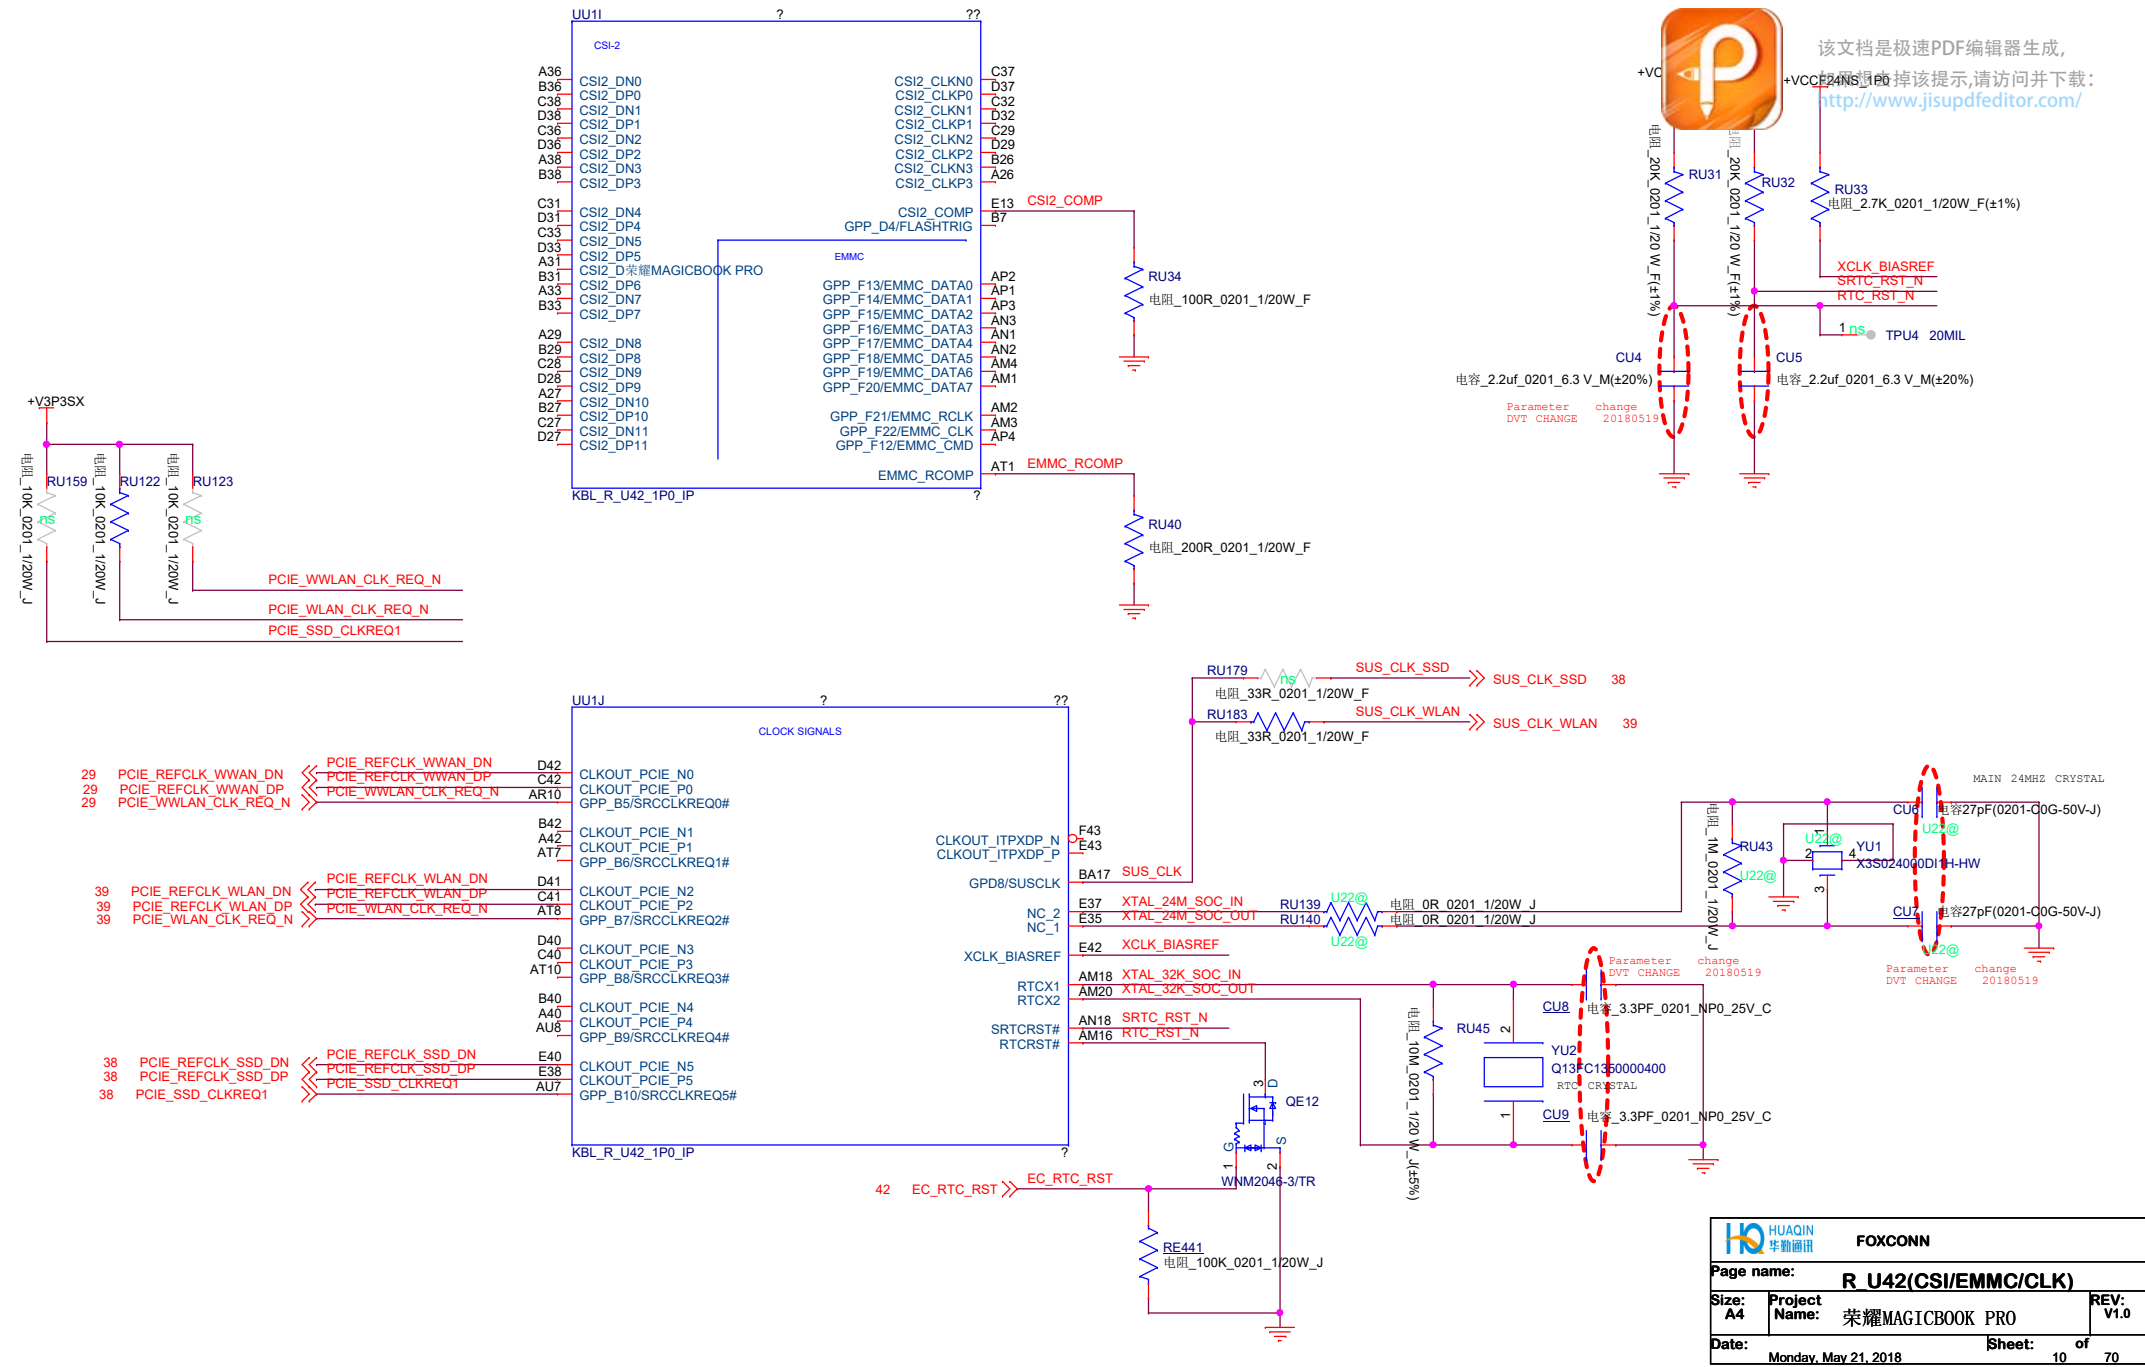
UU1I ? ??
CSI-2
A36 CSI2_DN0
B36 CSI2_DP0
C38 CSI2_DN1
D38 CSI2_DP1
C36 CSI2_DN2
D36 CSI2_DP2
A38 CSI2_DN3
B38 CSI2_DP3
C31 CSI2_DN4
D31 CSI2_DP4
C33 CSI2_DN5
D33 CSI2_DP5
A31 CSI2_D荣耀MAGICBOOK PRO
B31 CSI2_DP6
A33 CSI2_DN7
B33 CSI2_DP7
A29 CSI2_DN8
B29 CSI2_DP8
C28 CSI2_DN9
D28 CSI2_DP9
A27 CSI2_DN10
B27 CSI2_DP10
C27 CSI2_DN11
D27 CSI2_DP11
CSI2_CLKN0 C37
CSI2_CLKP0 D37
CSI2_CLKN1 C32
CSI2_CLKP1 D32
CSI2_CLKN2 C29
CSI2_CLKP2 D29
CSI2_CLKN3 B26
CSI2_CLKP3 A26
CSI2_COMP E13 CSI2_COMP
GPP_D4/FLASHTRIG B7
EMMC
GPP_F13/EMMC_DATA0 AP2
GPP_F14/EMMC_DATA1 AP1
GPP_F15/EMMC_DATA2 AP3
GPP_F16/EMMC_DATA3 AN3
GPP_F17/EMMC_DATA4 AN1
GPP_F18/EMMC_DATA5 AN2
GPP_F19/EMMC_DATA6 AM4
GPP_F20/EMMC_DATA7 AM1
GPP_F21/EMMC_RCLK AM2
GPP_F22/EMMC_CLK AM3
GPP_F12/EMMC_CMD AP4
EMMC_RCOMP AT1 EMMC_RCOMP
KBL_R_U42_1P0_IP ?
RU34 电阻_100R_0201_1/20W_F
RU40 电阻_200R_0201_1/20W_F
+V3P3SX
RU159 电阻_10K_0201_1/20W_J ns
RU122 电阻_10K_0201_1/20W_J
RU123 电阻_10K_0201_1/20W_J ns
PCIE_WWLAN_CLK_REQ_N
PCIE_WLAN_CLK_REQ_N
PCIE_SSD_CLKREQ1
该文档是极速PDF编辑器生成,
如果想去掉该提示,请访问并下载:
http://www.jisupdfeditor.com/
+VC +VCCRTC_1P0 +VCCP24NS_1P0
RU31 电阻_20K_0201_1/20W_F(±1%)
RU32 电阻_20K_0201_1/20W_F(±1%)
RU33 电阻_2.7K_0201_1/20W_F(±1%)
XCLK_BIASREF
SRTC_RST_N
RTC_RST_N
1 ns TPU4 20MIL
CU4 电容_2.2uf_0201_6.3 V_M(±20%)
CU5 电容_2.2uf_0201_6.3 V_M(±20%)
Parameter change
DVT CHANGE 20180519
UU1J ? ??
CLOCK SIGNALS
29 PCIE_REFCLK_WWAN_DN PCIE_REFCLK_WWAN_DN D42 CLKOUT_PCIE_N0
29 PCIE_REFCLK_WWAN_DP PCIE_REFCLK_WWAN_DP C42 CLKOUT_PCIE_P0
29 PCIE_WWLAN_CLK_REQ_N PCIE_WWLAN_CLK_REQ_N AR10 GPP_B5/SRCCLKREQ0#
B42 CLKOUT_PCIE_N1
A42 CLKOUT_PCIE_P1
AT7 GPP_B6/SRCCLKREQ1#
39 PCIE_REFCLK_WLAN_DN PCIE_REFCLK_WLAN_DN D41 CLKOUT_PCIE_N2
39 PCIE_REFCLK_WLAN_DP PCIE_REFCLK_WLAN_DP C41 CLKOUT_PCIE_P2
39 PCIE_WLAN_CLK_REQ_N PCIE_WLAN_CLK_REQ_N AT8 GPP_B7/SRCCLKREQ2#
D40 CLKOUT_PCIE_N3
C40 CLKOUT_PCIE_P3
AT10 GPP_B8/SRCCLKREQ3#
B40 CLKOUT_PCIE_N4
A40 CLKOUT_PCIE_P4
AU8 GPP_B9/SRCCLKREQ4#
38 PCIE_REFCLK_SSD_DN PCIE_REFCLK_SSD_DN E40 CLKOUT_PCIE_N5
38 PCIE_REFCLK_SSD_DP PCIE_REFCLK_SSD_DP E38 CLKOUT_PCIE_P5
38 PCIE_SSD_CLKREQ1 PCIE_SSD_CLKREQ1 AU7 GPP_B10/SRCCLKREQ5#
CLKOUT_ITPXDP_N F43
CLKOUT_ITPXDP_P E43
GPD8/SUSCLK BA17 SUS_CLK
NC_2 E37 XTAL_24M_SOC_IN
NC_1 E35 XTAL_24M_SOC_OUT
XCLK_BIASREF E42 XCLK_BIASREF
RTCX1 AM18 XTAL_32K_SOC_IN
RTCX2 AM20 XTAL_32K_SOC_OUT
SRTCRST# AN18 SRTC_RST_N
RTCRST# AM16 RTC_RST_N
KBL_R_U42_1P0_IP ?
RU179 ns SUS_CLK_SSD SUS_CLK_SSD 38
电阻_33R_0201_1/20W_F
RU183 SUS_CLK_WLAN SUS_CLK_WLAN 39
电阻_33R_0201_1/20W_F
RU139 U22@ 电阻_0R_0201_1/20W_J
RU140 U22@ 电阻_0R_0201_1/20W_J
MAIN 24MHZ CRYSTAL
CU6 电容27pF(0201-C0G-50V-J) U22@
RU43 电阻_1M_0201_1/20W_J U22@
U22@ YU1 2 4 X3S024000DI1H-HW 3
CU7 电容27pF(0201-C0G-50V-J) U22@
Parameter change
DVT CHANGE 20180519
Parameter change
DVT CHANGE 20180519
RU45 电阻_10M_0201_1/20W_J(±5%) 2
CU8 电容_3.3PF_0201_NP0_25V_C
YU2 Q13FC1350000400
RTC CRYSTAL 1
CU9 电容_3.3PF_0201_NP0_25V_C
3 D QE12 G 1 2 S
WNM2046-3/TR
42 EC_RTC_RST EC_RTC_RST
RE441 电阻_100K_0201_1/20W_J
HUAQIN 华勤通讯 FOXCONN
Page name: R_U42(CSI/EMMC/CLK)
Size: A4 Project Name: 荣耀MAGICBOOK PRO REV: V1.0
Date: Monday, May 21, 2018 Sheet: 10 of 70